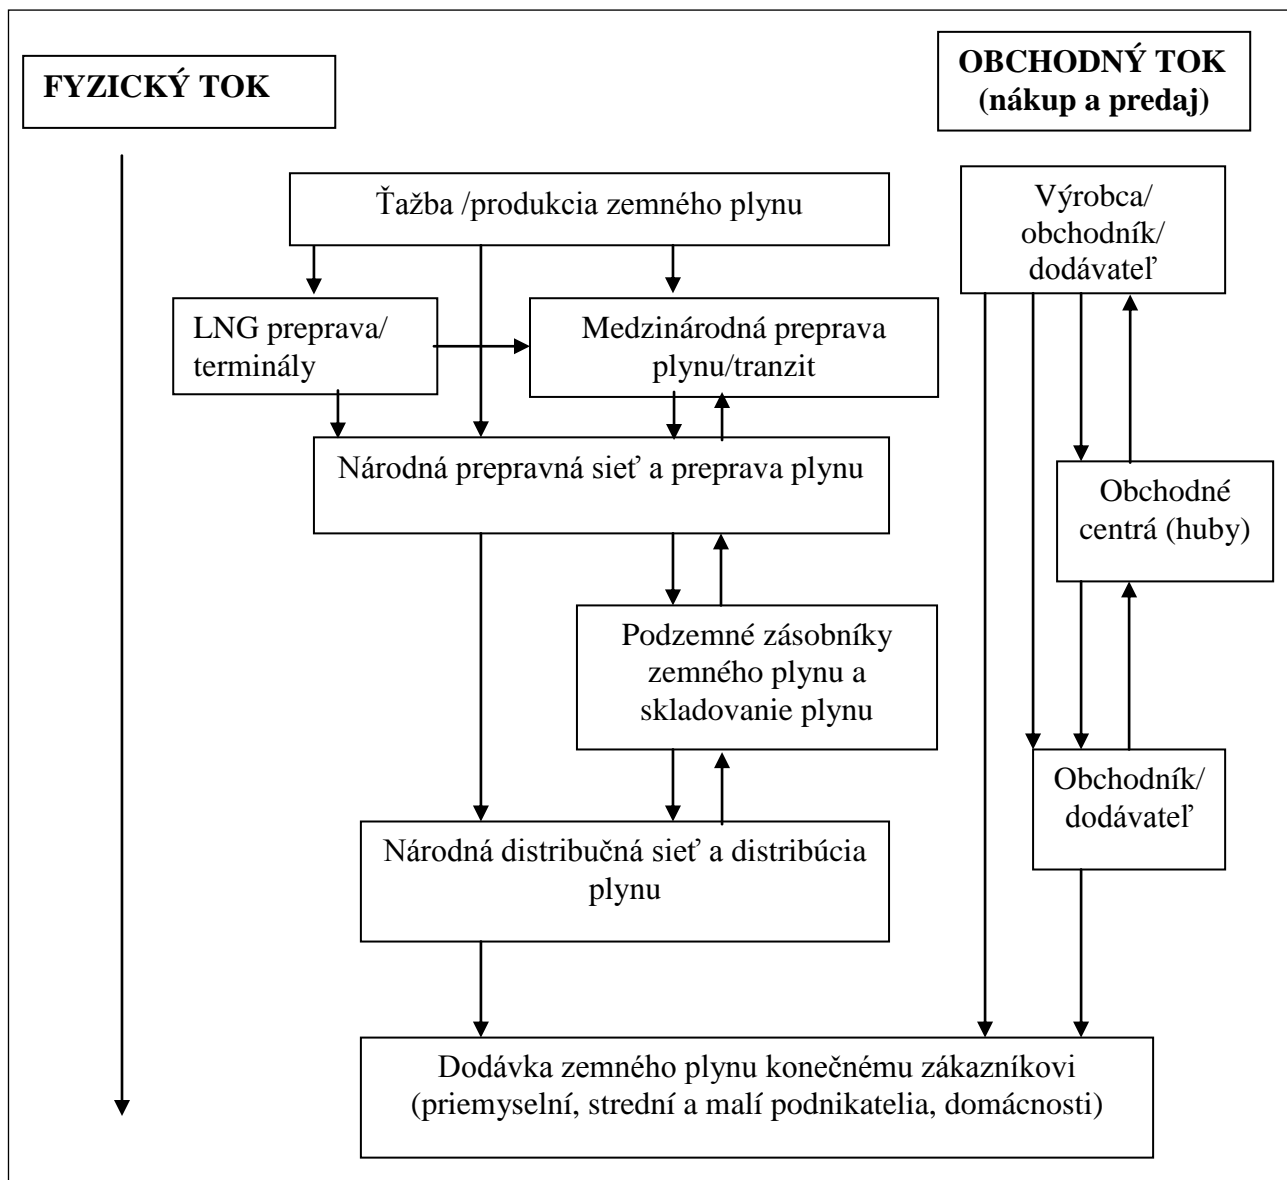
FYZICKÝ TOK

OBCHODNÝ TOK (nákup a predaj)

Ťažba /produkcia zemného plynu

Výrobca/ obchodník/ dodávateľ

LNG preprava/ terminály

Medzinárodná preprava plynu/tranzit

Národná prepravná sieť a preprava plynu

Obchodné centrá (huby)

Podzemné zásobníky zemného plynu a skladovanie plynu

Obchodník/ dodávateľ

Národná distribučná sieť a distribúcia plynu

Dodávka zemného plynu konečnému zákazníkovi (priemyselní, strední a malí podnikatelia, domácnosti)